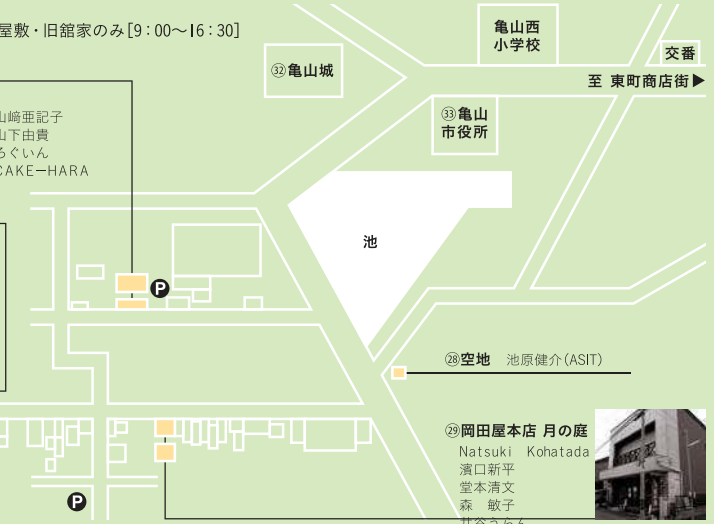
屋敷・旧舘家のみ[9：00〜16：30]

㉜亀山城

亀山西
小学校

交番

至 東町商店街▶

㉝亀山
市役所

山崎亜記子
山下由貴
ろぐいん
CAKEーHARA

池

P

㉘空地 池原健介(ASIT)

㉙岡田屋本店 月の庭
Natsuki Kohatada
濱口新平
堂本清文
森 敏子
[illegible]

P